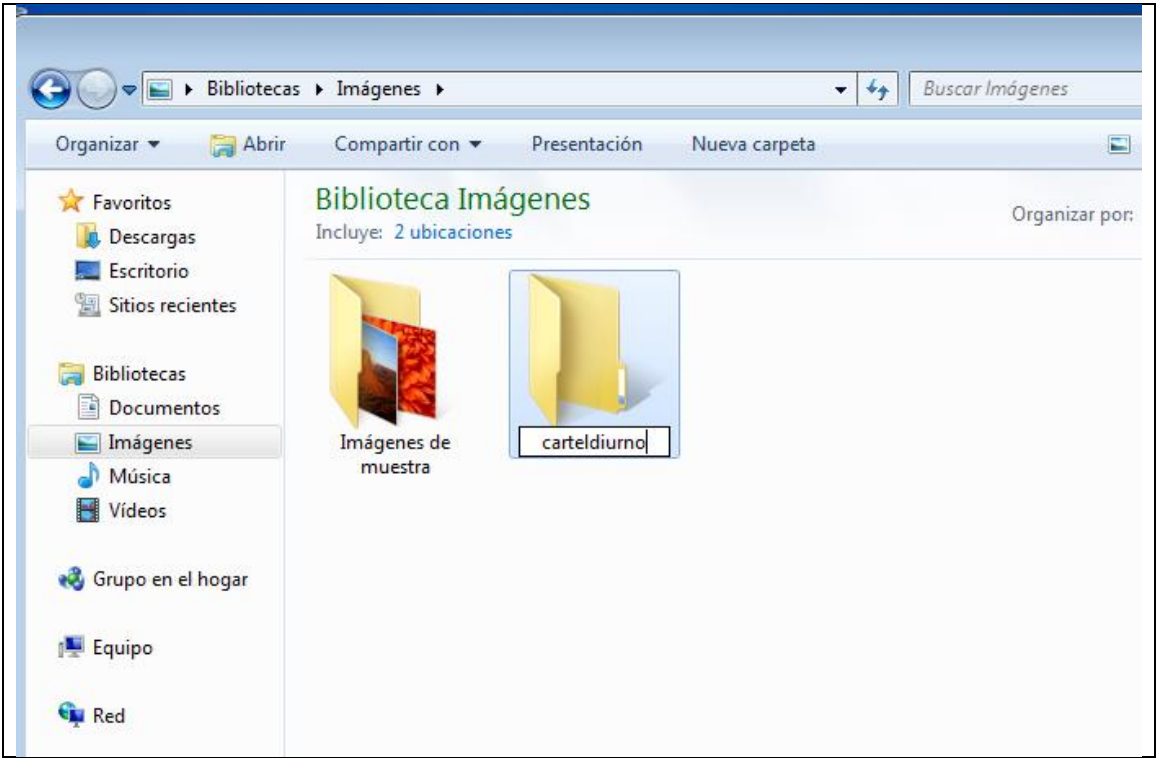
Bibliotecas ▸ Imágenes ▸

Buscar Imágenes

Organizar ▾ Abrir Compartir con ▾ Presentación Nueva carpeta

Favoritos
Descargas
Escritorio
Sitios recientes

Bibliotecas
Documentos
Imágenes
Música
Vídeos

Grupo en el hogar

Equipo

Red

Biblioteca Imágenes
Incluye: 2 ubicaciones

Organizar por:

Imágenes de muestra

carteldiurno